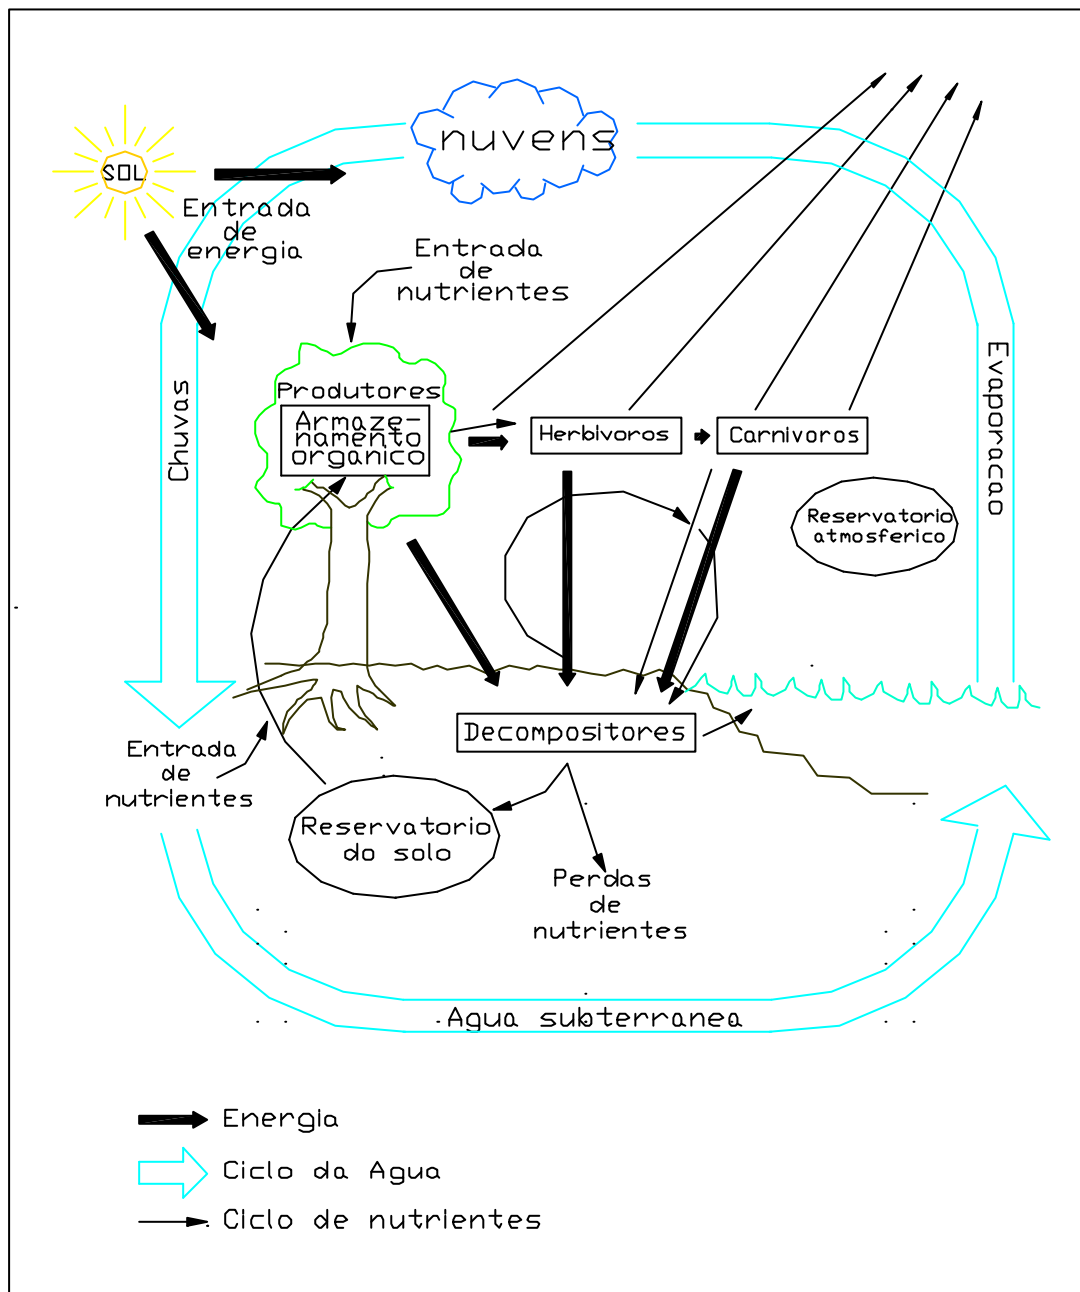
SOL

nuvens

Entrada de energia

Entrada de nutrientes

Chuvas

Evaporacao

Produtores

Armazenamento organico

Herbivoros

Carnivoros

Reservatorio atmosferico

Decompositores

Entrada de nutrientes

Reservatorio do solo

Perdas de nutrientes

Agua subterranea

Energia

Ciclo da Agua

Ciclo de nutrientes